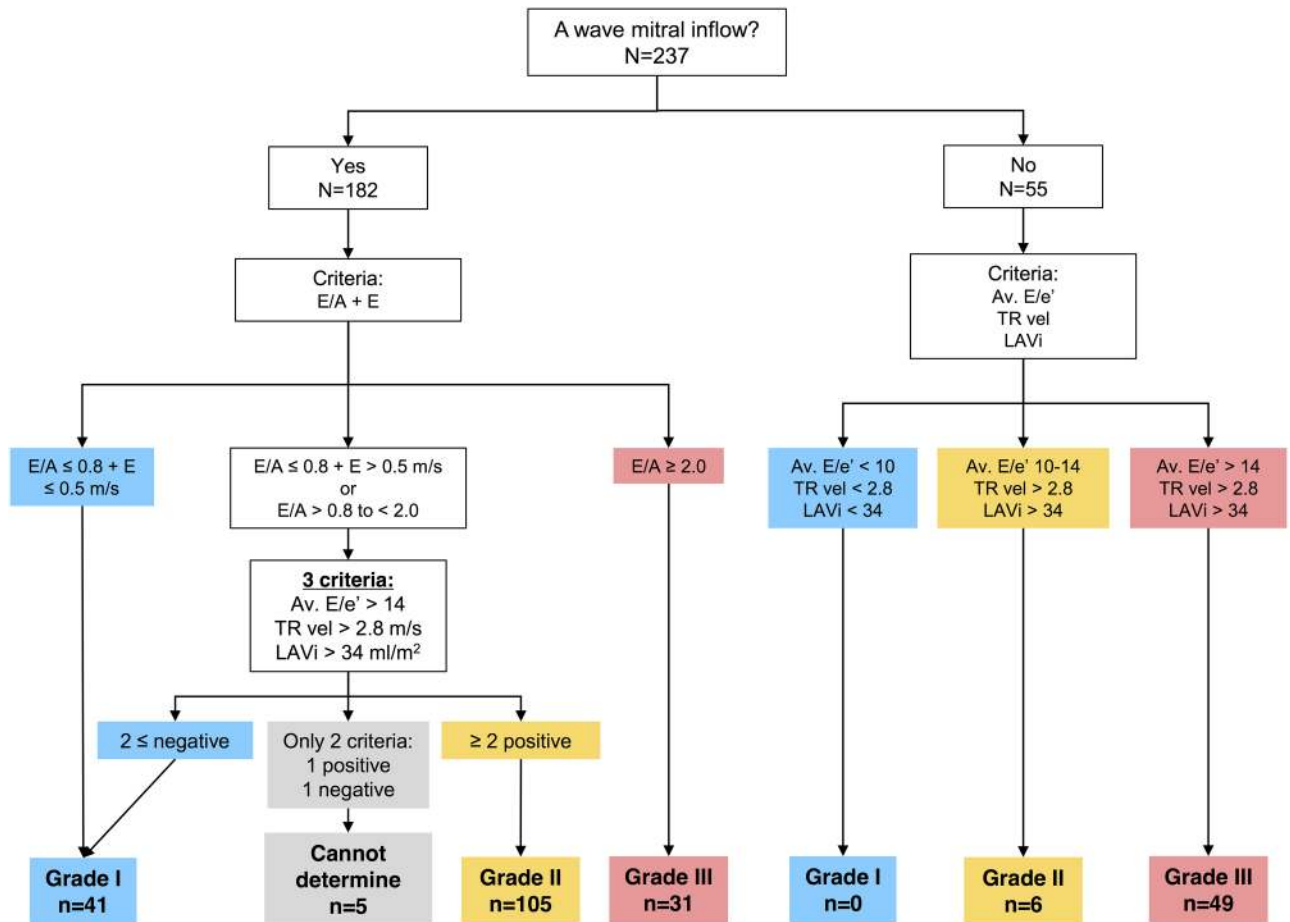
A wave mitral inflow?
N=237

Yes
N=182

No
N=55

Criteria:
E/A + E

Criteria:
Av. E/e'
TR vel
LAVi

E/A ≤ 0.8 + E ≤ 0.5 m/s

E/A ≤ 0.8 + E > 0.5 m/s
or
E/A > 0.8 to < 2.0

E/A ≥ 2.0

Av. E/e' < 10
TR vel < 2.8
LAVi < 34

Av. E/e' 10-14
TR vel > 2.8
LAVi > 34

Av. E/e' > 14
TR vel > 2.8
LAVi > 34

3 criteria:
Av. E/e' > 14
TR vel > 2.8 m/s
LAVi > 34 ml/m$^2$

2 ≤ negative

Only 2 criteria:
1 positive
1 negative

≥ 2 positive

Grade I
n=41

Cannot determine
n=5

Grade II
n=105

Grade III
n=31

Grade I
n=0

Grade II
n=6

Grade III
n=49